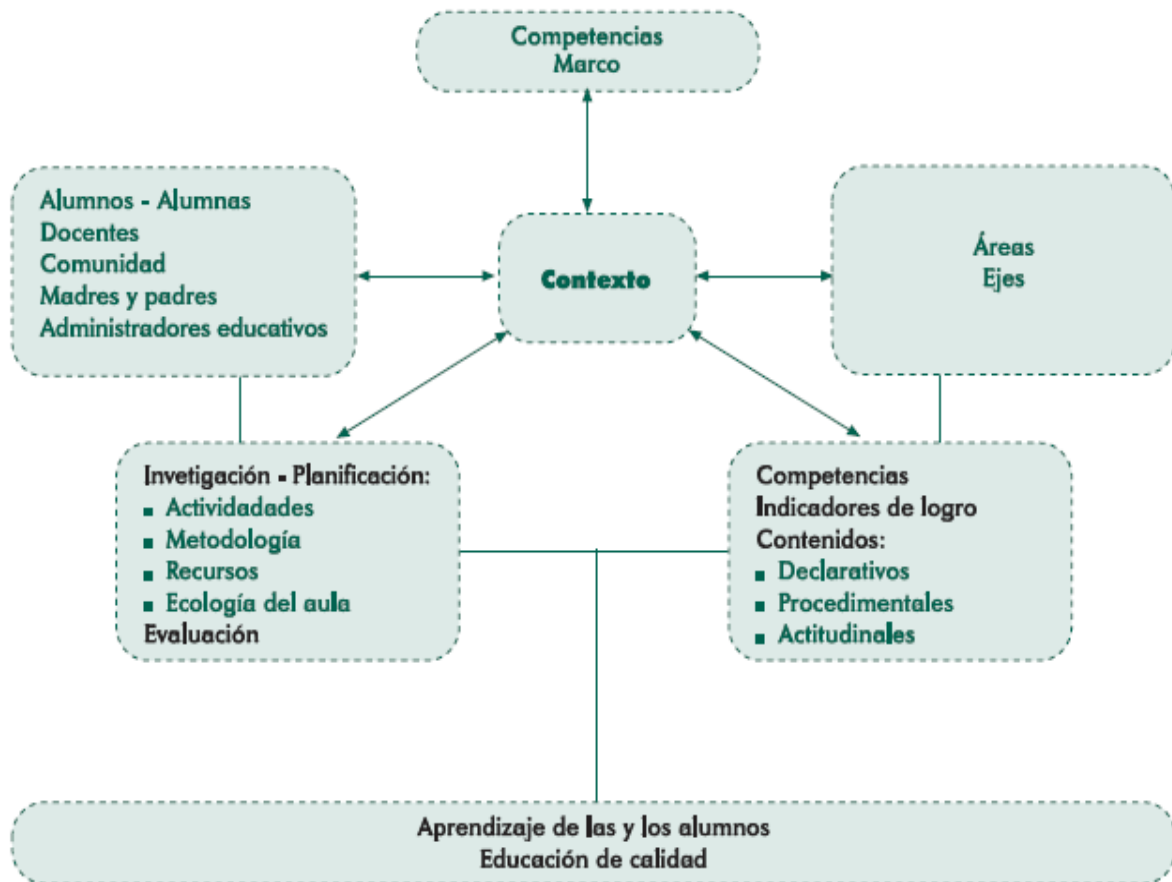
Competencias
Marco

Alumnos - Alumnas
Docentes
Comunidad
Madres y padres
Administradores educativos

Contexto

Áreas
Ejes

Invetigación - Planificación:
■ Actividades
■ Metodología
■ Recursos
■ Ecología del aula
Evaluación

Competencias
Indicadores de logro
Contenidos:
■ Declarativos
■ Procedimentales
■ Actitudinales

Aprendizaje de las y los alumnos
Educación de calidad